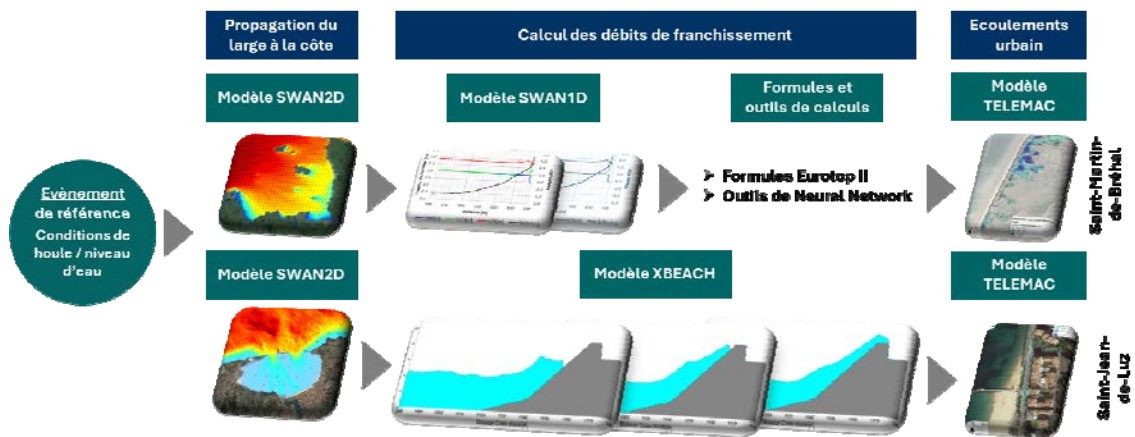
Propagation du large à la côte

Calcul des débits de franchissement

Ecoulements urbain

Modèle SWAN2D

Modèle SWAN1D

Formules et outils de calculs

Modèle TELEMAC

Evènement de référence
Conditions de houle / niveau d'eau

➢ Formules Eurotop II
➢ Outils de Neural Network

Saint-Martin-de-Bréhal

Modèle SWAN2D

Modèle XBEACH

Modèle TELEMAC

Saint-Jean-de-Luz